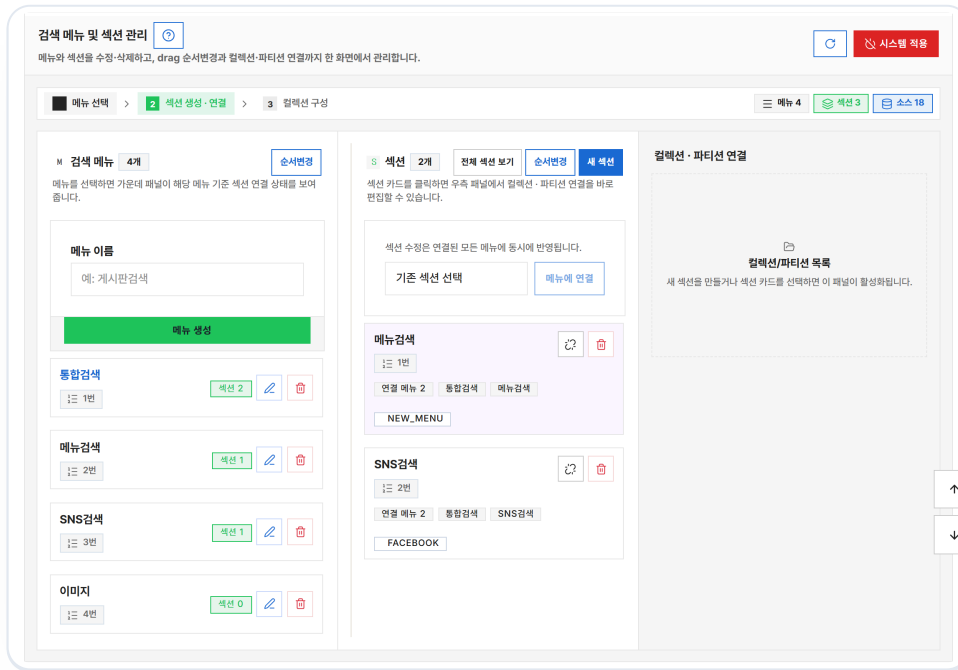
검색 메뉴 및 섹션 관리 ?

메뉴와 섹션을 수정·삭제하고, drag 순서변경과 컬렉션·파티션 연결까지 한 화면에서 관리합니다.

시스템 적용

메뉴 선택 > 2 섹션 생성 · 연결 > 3 컬렉션 구성

메뉴 4 섹션 3 소스 18

M 검색 메뉴 4개 순서변경

메뉴를 선택하면 가운데 패널이 해당 메뉴 기준 섹션 연결 상태를 보여줍니다.

메뉴 이름

예: 게시판검색

메뉴 생성

통합검색 1번 섹션 2

메뉴검색 2번 섹션 1

SNS검색 3번 섹션 1

이미지 4번 섹션 0

S 섹션 2개 전체 섹션 보기 순서변경 새 섹션

섹션 카드를 클릭하면 우측 패널에서 컬렉션 · 파티션 연결을 바로 편집할 수 있습니다.

섹션 수정은 연결된 모든 메뉴에 동시에 반영됩니다.

기존 섹션 선택 메뉴에 연결

메뉴검색 1번 연결 메뉴 2 통합검색 메뉴검색 NEW_MENU

SNS검색 2번 연결 메뉴 2 통합검색 SNS검색 FACEBOOK

컬렉션 · 파티션 연결

컬렉션/파티션 목록

새 섹션을 만들거나 섹션 카드를 선택하면 이 패널이 활성화됩니다.